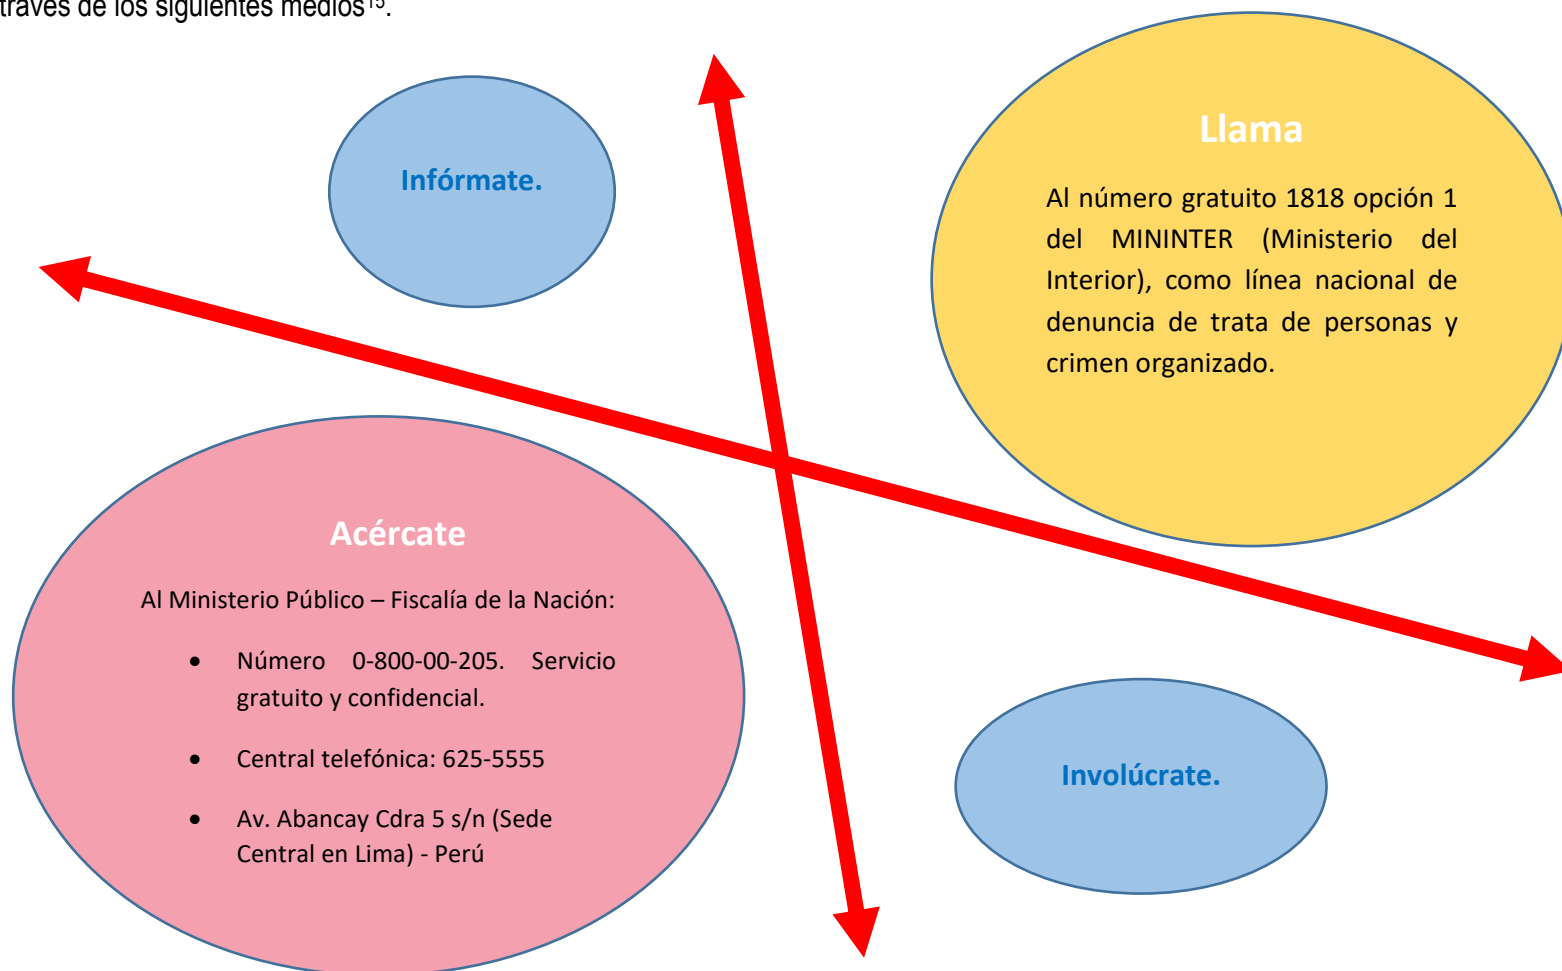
través de los siguientes medios$^{15}$.

Infórmate.

Llama

Al número gratuito 1818 opción 1 del MININTER (Ministerio del Interior), como línea nacional de denuncia de trata de personas y crimen organizado.

Acércate

Al Ministerio Público – Fiscalía de la Nación:

- Número 0-800-00-205. Servicio gratuito y confidencial.
- Central telefónica: 625-5555
- Av. Abancay Cdra 5 s/n (Sede Central en Lima) - Perú

Involúcrate.